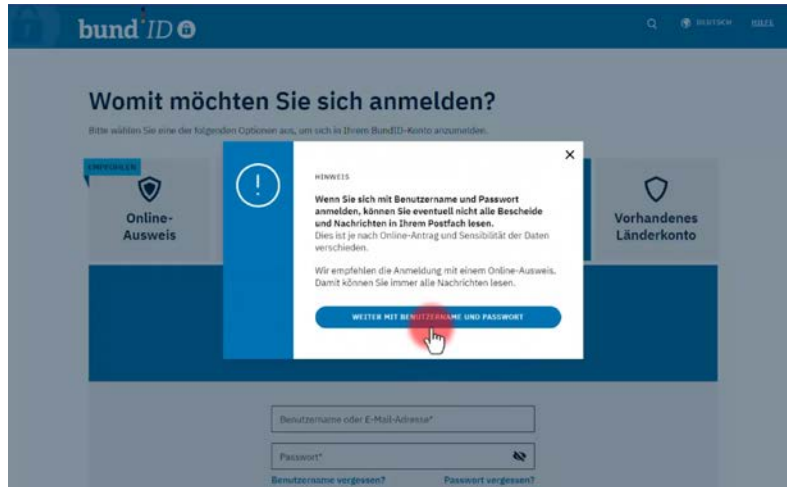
bund ID

DEUTSCH HILFE

Womit möchten Sie sich anmelden?

Bitte wählen Sie eine der folgenden Optionen aus, um sich in Ihrem BundID-Konto anzumelden.

EMPFOHLEN

Online-Ausweis

Vorhandenes Länderkonto

HINWEIS

Wenn Sie sich mit Benutzername und Passwort anmelden, können Sie eventuell nicht alle Bescheide und Nachrichten in Ihrem Postfach lesen.
Dies ist je nach Online-Antrag und Sensibilität der Daten verschieden.

Wir empfehlen die Anmeldung mit einem Online-Ausweis. Damit können Sie immer alle Nachrichten lesen.

WEITER MIT BENUTZERNAME UND PASSWORT

Benutzername oder E-Mail-Adresse*

Passwort*

Benutzername vergessen?

Passwort vergessen?